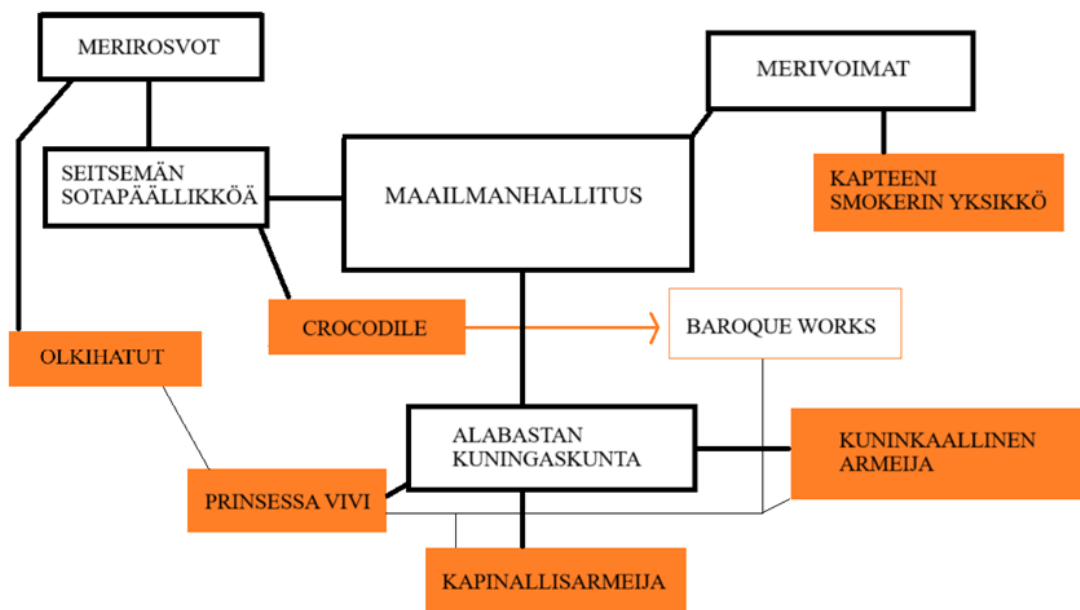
MERIROSVOT

MERIVOIMAT

SEITSEMÄN SOTAPÄÄLLIKKÖÄ

MAAILMANHALLITUS

KAPTEENI SMOKERIN YKSIKKÖ

CROCODILE

BAROQUE WORKS

OLKIHATUT

ALABASTAN KUNINGASKUNTA

KUNINKAALLINEN ARMEIJA

PRINSESSA VIVI

KAPINALLISARMEIJA